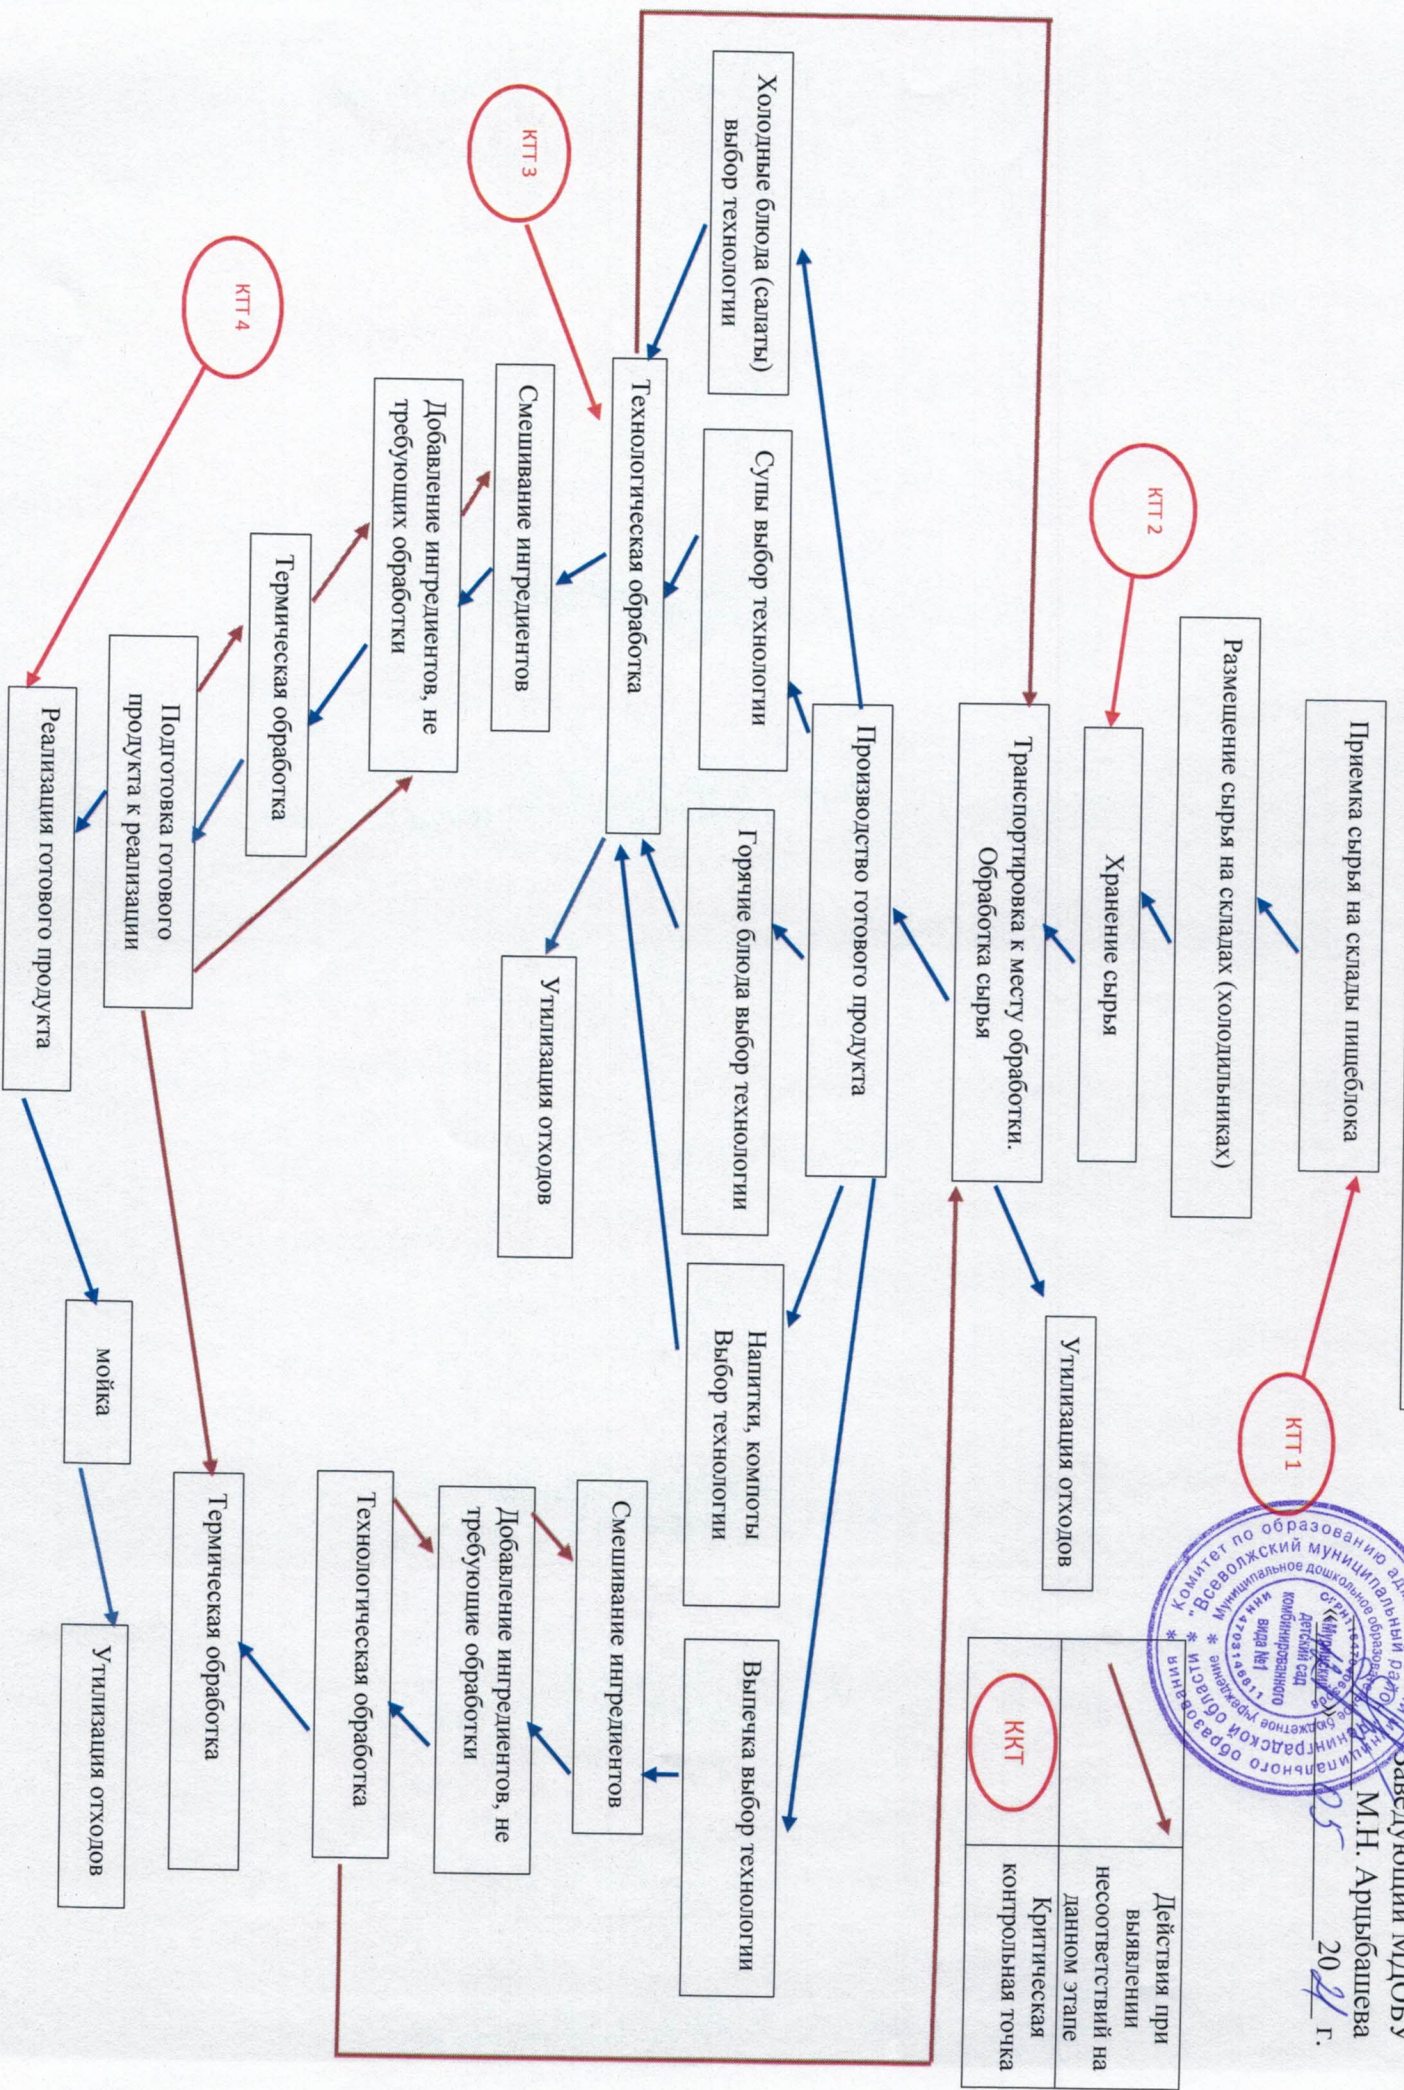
Заведующий МДОБУ
М.Н. Арцыбашева
20 24 г.

Приемка сырья на склады пищеблока

КТТ 1

Размещение сырья на складах (холодильниках)

КТТ 2

Хранение сырья

Транспортировка к месту обработки. Обработка сырья

Утилизация отходов

Производство готового продукта

Холодные блюда (салаты) выбор технологии

Супы выбор технологии

Горячие блюда выбор технологии

Напитки, компоты Выбор технологии

Выпечка выбор технологии

КТТ 3

Технологическая обработка

Смешивание ингредиентов

Добавление ингредиентов, не требующих обработки

Утилизация отходов

КТТ 4

Термическая обработка

Подготовка готового продукта к реализации

Реализация готового продукта

мойка

Утилизация отходов

Смешивание ингредиентов

Добавление ингредиентов, не требующие обработки

Технологическая обработка

Термическая обработка

| | Действия при выявлении несоответствий на данном этапе |
|---|---|
| ККТ | Критическая контрольная точка |

Комитет по образованию администрации «Всеволожский муниципальный район» Ленинградской области
Муниципальное дошкольное образовательное бюджетное учреждение «Муринский детский сад комбинированного вида №1»
ИНН 4703148611